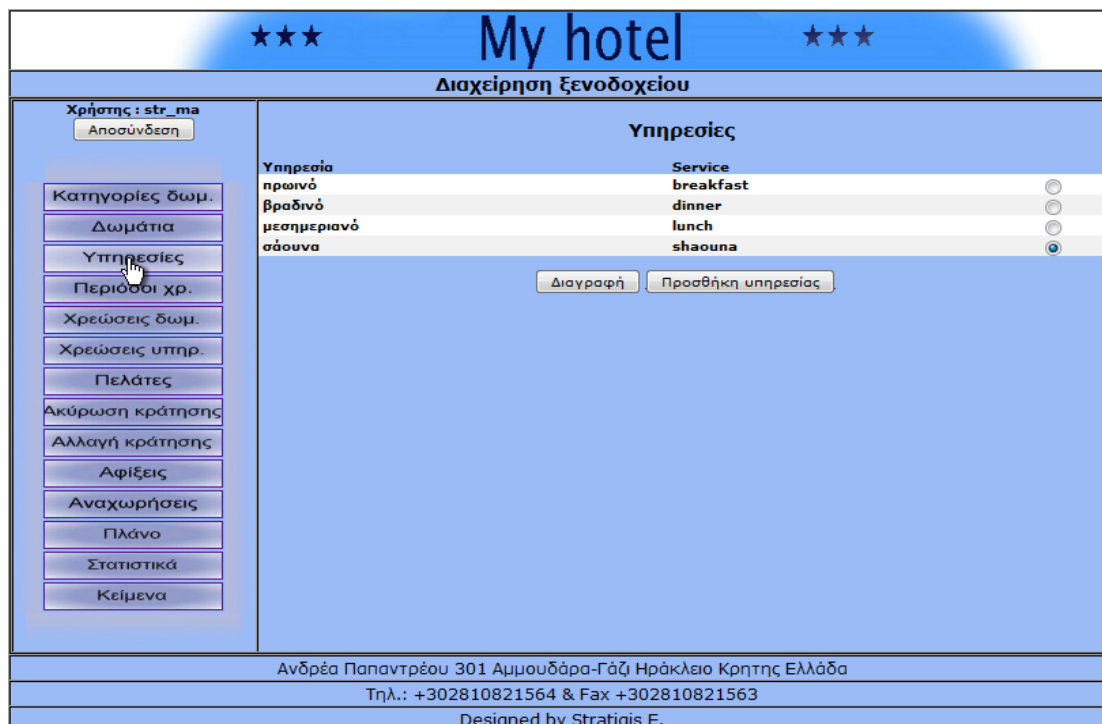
★★★ My hotel ★★★

Διαχείρηση ξενοδοχείου

Χρήστης : str_ma
Αποσύνδεση

Κατηγορίες δωμ.
Δωμάτια
Υπηρεσίες
Περίοδοι χρ.
Χρεώσεις δωμ.
Χρεώσεις υπηρ.
Πελάτες
Ακύρωση κράτησης
Αλλαγή κράτησης
Αφίξεις
Αναχωρήσεις
Πλάνο
Στατιστικά
Κείμενα

Υπηρεσίες

| Υπηρεσία | Service |
|---|---|
| πρωινό | breakfast |
| βραδινό | dinner |
| μεσημεριανό | lunch |
| σάουνα | shaouna |

Διαγραφή Προσθήκη υπηρεσίας

Ανδρέα Παπαντρέου 301 Αμμουδάρα-Γάζι Ηράκλειο Κρητης Ελλάδα
Τηλ.: +302810821564 & Fax +302810821563
Designed by Stratigis E.